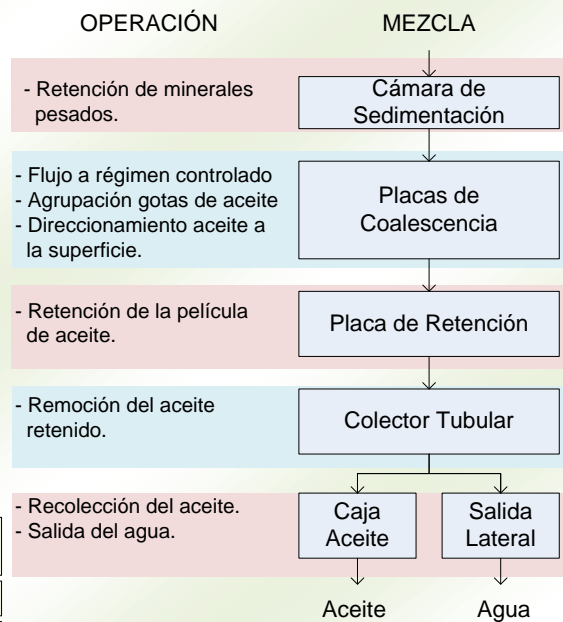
OPERACIÓN

MEZCLA

- Retención de minerales pesados.

Cámara de Sedimentación

- Flujo a régimen controlado
- Agrupación gotas de aceite
- Direccionamiento aceite a la superficie.

Placas de Coalescencia

- Retención de la película de aceite.

Placa de Retención

- Remoción del aceite retenido.

Colector Tubular

- Recolección del aceite.
- Salida del agua.

Caja Aceite

Salida Lateral

Aceite

Agua